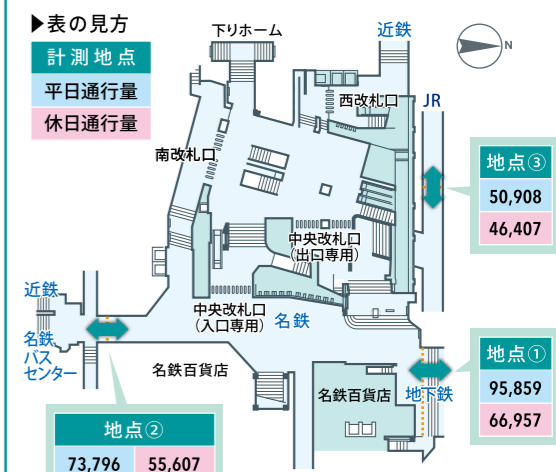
▶表の見方

計測地点

平日通行量

休日通行量

下りホーム

近鉄

N

JR

西改札口

南改札口

地点③

50,908

46,407

中央改札口
(出口専用)

中央改札口
(入口専用)

名鉄

近鉄

名鉄
バス
センター

名鉄百貨店

名鉄百貨店

地下鉄

地点①

95,859

66,957

地点②

73,796

55,607